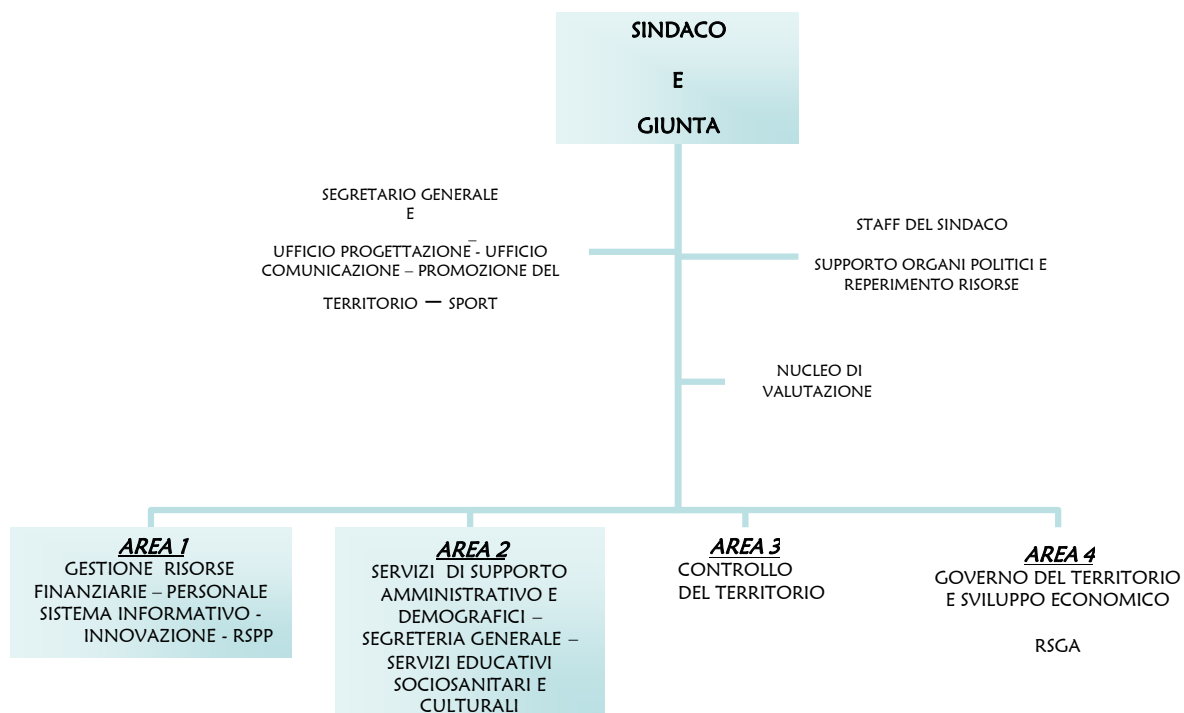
SINDACO

E

GIUNTA

SEGRETARIO GENERALE
E

UFFICIO PROGETTAZIONE - UFFICIO COMUNICAZIONE – PROMOZIONE DEL TERRITORIO – SPORT

STAFF DEL SINDACO

SUPPORTO ORGANI POLITICI E REPERIMENTO RISORSE

NUCLEO DI VALUTAZIONE

AREA 1
GESTIONE RISORSE FINANZIARIE – PERSONALE SISTEMA INFORMATIVO - INNOVAZIONE - RSPP

AREA 2
SERVIZI DI SUPPORTO AMMINISTRATIVO E DEMOGRAFICI – SEGRETERIA GENERALE – SERVIZI EDUCATIVI SOCIOSANITARI E CULTURALI

AREA 3
CONTROLLO DEL TERRITORIO

AREA 4
GOVERNO DEL TERRITORIO E SVILUPPO ECONOMICO

RSGA